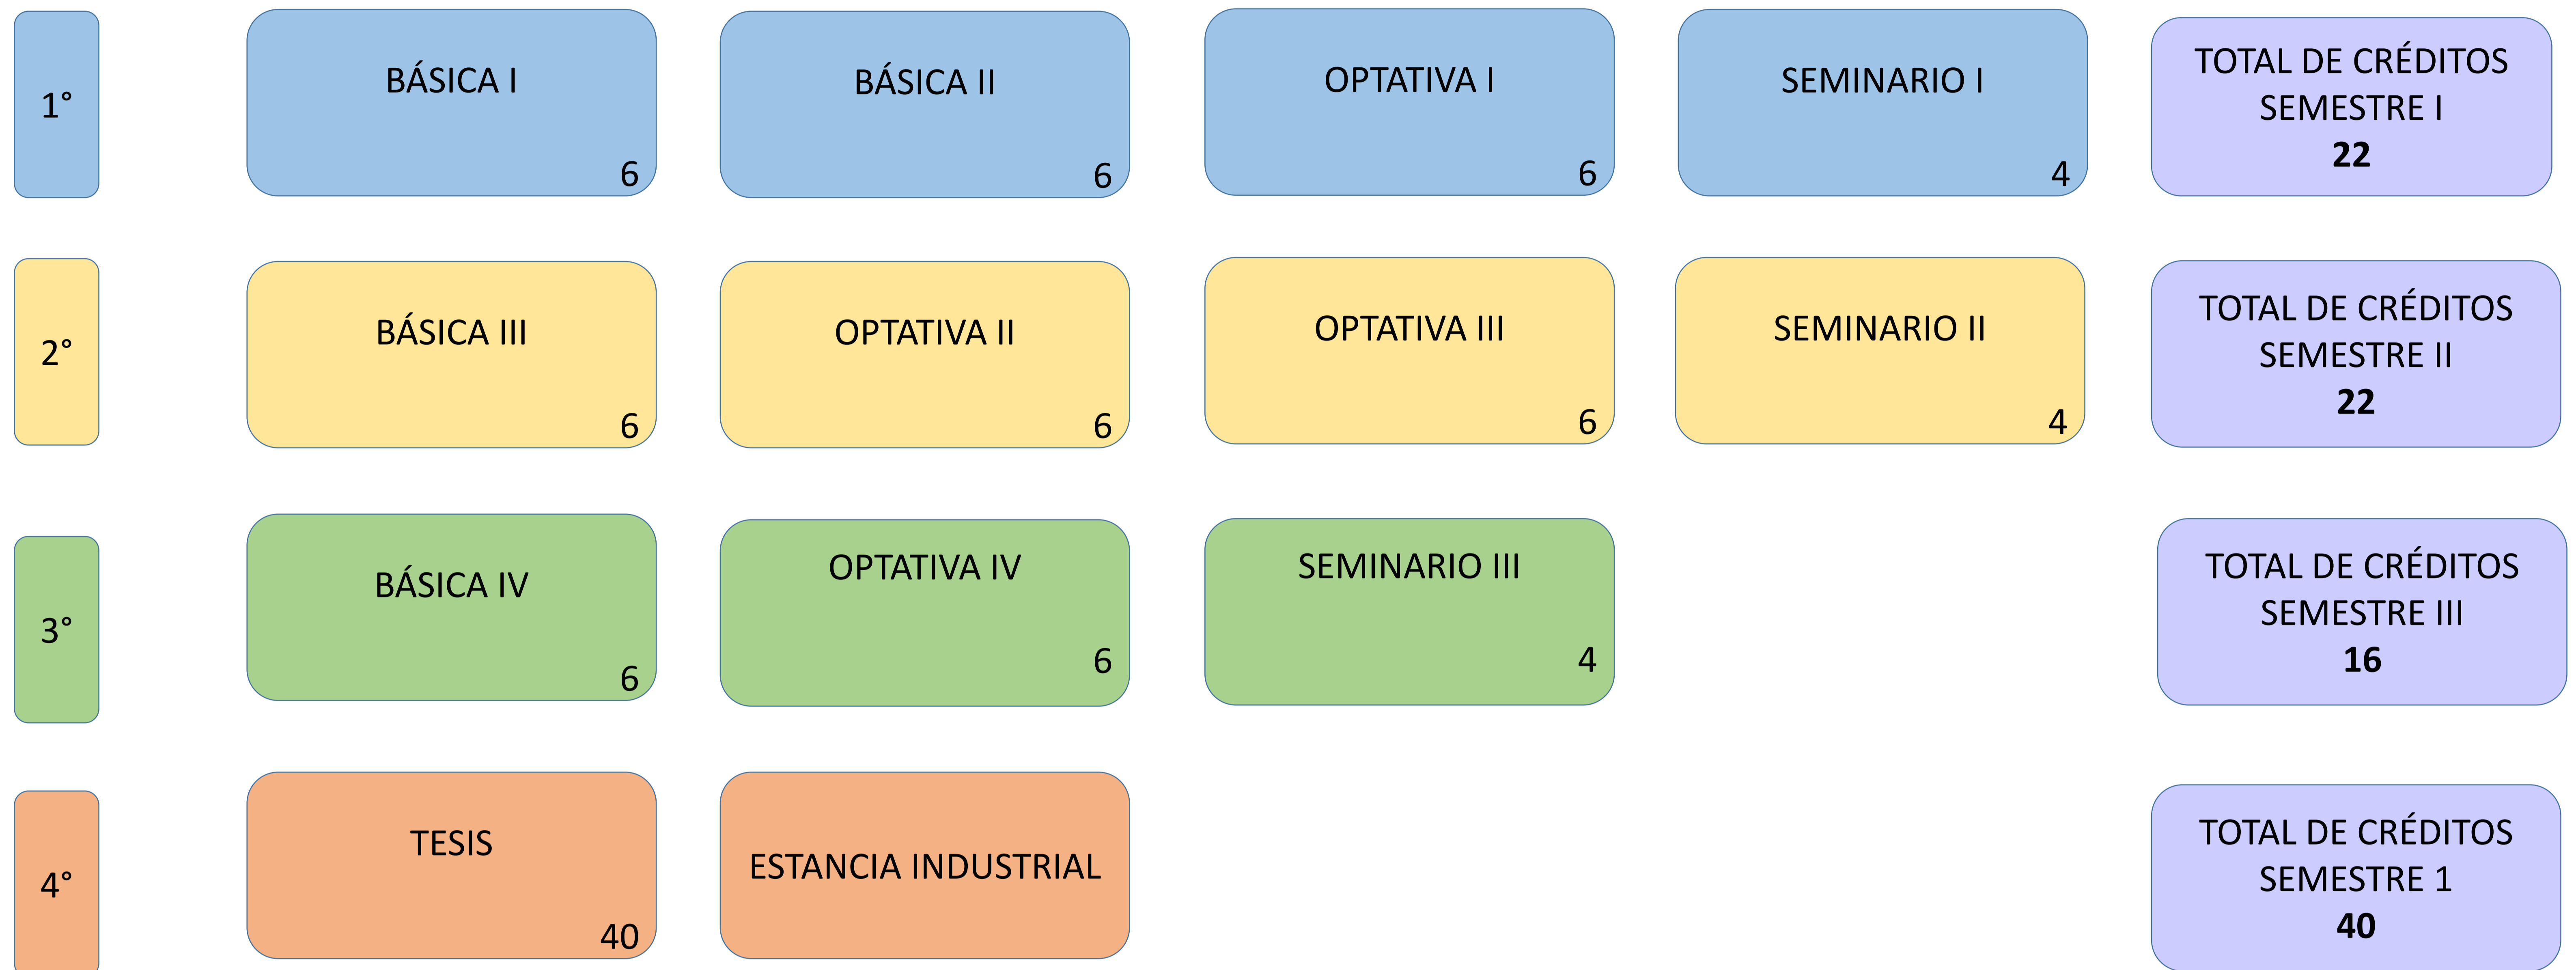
1°

BÁSICA I
6

BÁSICA II
6

OPTATIVA I
6

SEMINARIO I
4

TOTAL DE CRÉDITOS SEMESTRE I
**22**

2°

BÁSICA III
6

OPTATIVA II
6

OPTATIVA III
6

SEMINARIO II
4

TOTAL DE CRÉDITOS SEMESTRE II
**22**

3°

BÁSICA IV
6

OPTATIVA IV
6

SEMINARIO III
4

TOTAL DE CRÉDITOS SEMESTRE III
**16**

4°

TESIS
40

ESTANCIA INDUSTRIAL

TOTAL DE CRÉDITOS SEMESTRE 1
**40**